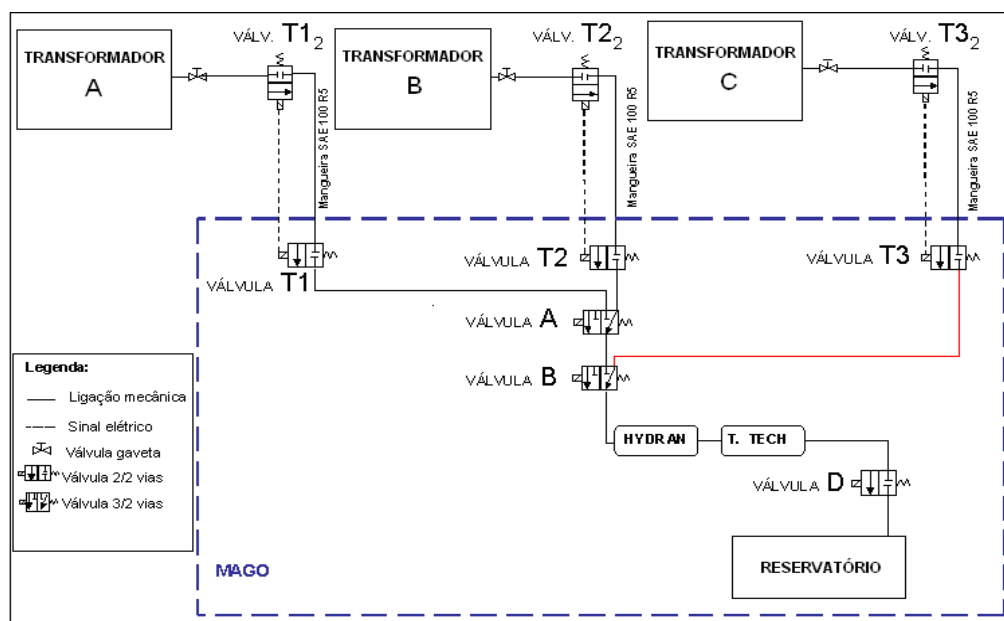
TRANSFORMADOR
A

VÁLV. $T1_2$

Mangueira SAE 100 R5

TRANSFORMADOR
B

VÁLV. $T2_2$

Mangueira SAE 100 R5

TRANSFORMADOR
C

VÁLV. $T3_2$

Mangueira SAE 100 R5

VÁLVULA T1

VÁLVULA T2

VÁLVULA T3

VÁLVULA A

VÁLVULA B

HYDRAN

T. TECH

VÁLVULA D

RESERVATÓRIO

MAGO

Legenda:
Ligação mecânica
Sinal elétrico
Válvula gaveta
Válvula 2/2 vias
Válvula 3/2 vias